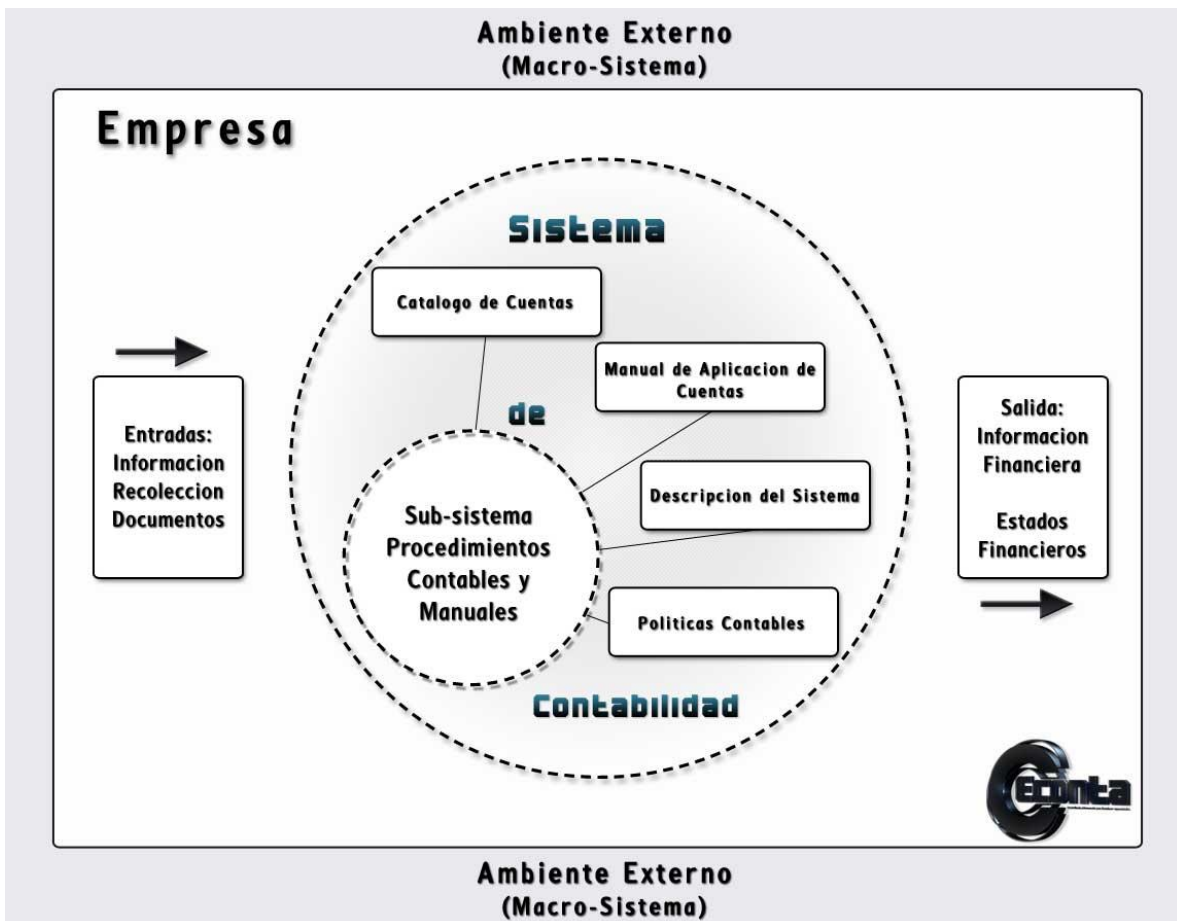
Ambiente Externo
(Macro-Sistema)

Empresa

Sistema

Catalogo de Cuentas

Manual de Aplicacion de Cuentas

de

Entradas:
Informacion
Recoleccion
Documentos

Descripcion del Sistema

Sub-sistema
Procedimientos
Contables y
Manuales

Salida:
Informacion
Financiera

Estados
Financieros

Politicas Contables

Contabilidad

Econta

Ambiente Externo
(Macro-Sistema)